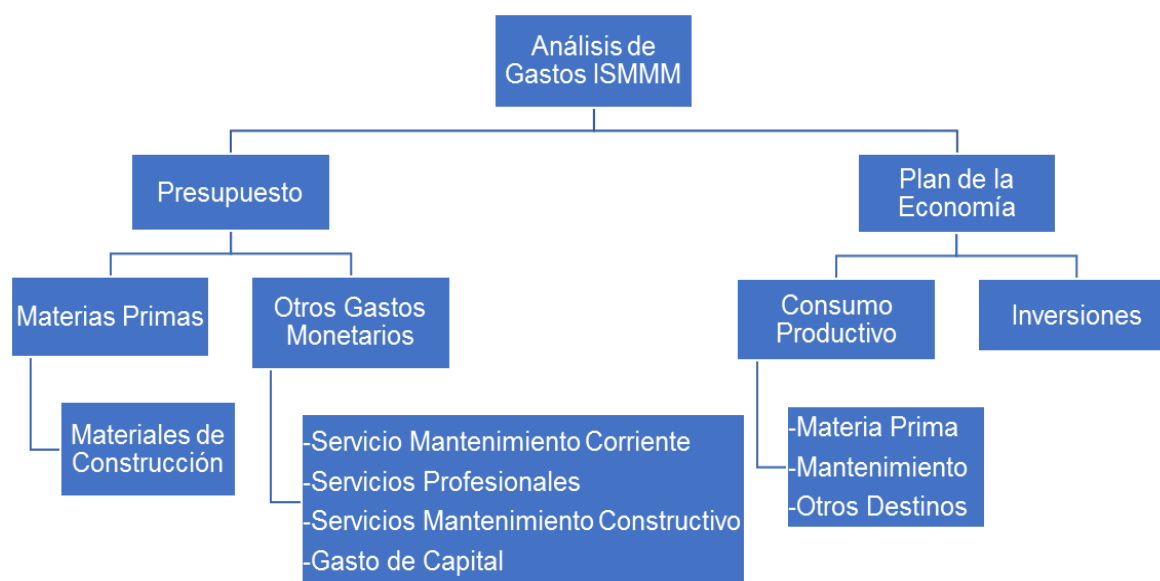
Análisis de Gastos ISMMM

Presupuesto

Plan de la Economía

Materias Primas

Otros Gastos Monetarios

Consumo Productivo

Inversiones

Materiales de Construcción

-Servicio Mantenimiento Corriente
-Servicios Profesionales
-Servicios Mantenimiento Constructivo
-Gasto de Capital

-Materia Prima
-Mantenimiento
-Otros Destinos